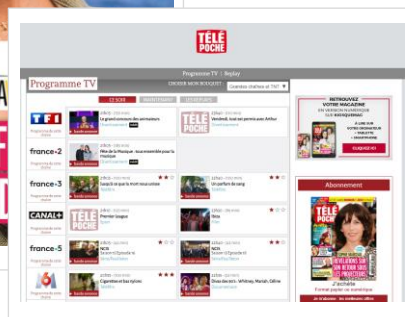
TÉLÉ POCHE

Programme TV | Replay

Programme TV

CHOISIR MON BOUQUET : Grandes chaînes et TNT

CE SOIR

TF1

Programme de la soirée

Le grand concours des animateurs

TÉLÉ POCHE

Vendredi, tout est permis avec Arthur

france•2

Programme de la soirée

Fête de la Musique : ensemble pour la musique

france•3

Programme de la soirée

Jusqu'à ce que la mort nous unisse

Un parfum de sang

CANAL+

Programme de la soirée

Premier League

Ibiza

france•5

Programme de la soirée

NCIS

NCIS

M6

Programme de la soirée

Céline Dion

RETROUVEZ VOTRE MAGAZINE EN VERSION NUMÉRIQUE SUR EPRESSE.FR

CLIQUEZ ICI

Abonnement

TÉLÉ POCHE

J'achète

Je m'abonne · Les meilleures offres